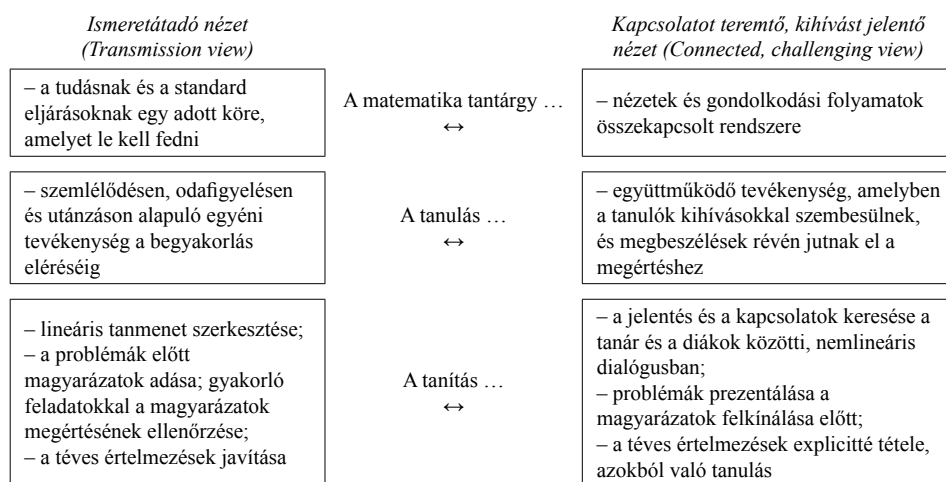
| *Ismeretátadó nézet (Transmission view)* | | *Kapcsolatot teremtő, kihívást jelentő nézet (Connected, challenging view)* |
|---|---|---|
| – a tudásnak és a standard eljárásoknak egy adott köre, amelyet le kell fedni | A matematika tantárgy … ↔ | – nézetek és gondolkodási folyamatok összekapcsolt rendszere |
| – szemlélődésen, odafigyelésen és utánzáson alapuló egyéni tevékenység a begyakorlás eléréséig | A tanulás … ↔ | – együttműködő tevékenység, amelyben a tanulók kihívásokkal szembesülnek, és megbeszélések révén jutnak el a megértéshez |
| – lineáris tanmenet szerkesztése; – a problémák előtt magyarázatok adása; gyakorló feladatokkal a magyarázatok megértésének ellenőrzése; – a téves értelmezések javítása | A tanítás … ↔ | – a jelentés és a kapcsolatok keresése a tanár és a diákok közötti, nemlineáris dialógusban; – problémák prezentálása a magyarázatok felkínálása előtt; – a téves értelmezések explicitté tétele, azokból való tanulás |